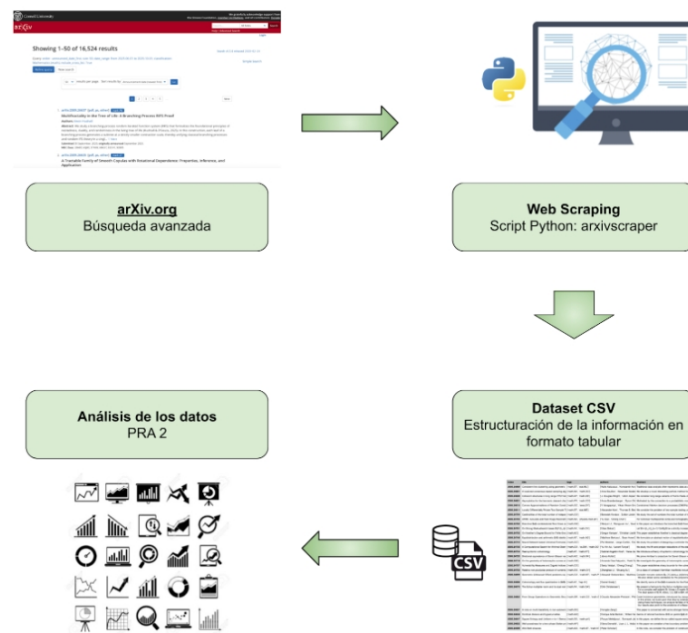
Cornell University

arXiv

Showing 1–50 of 16,524 results

arXiv.org
Búsqueda avanzada

Web Scraping
Script Python: arxivscraper

Análisis de los datos
PRA 2

Dataset CSV
Estructuración de la información en formato tabular

CSV